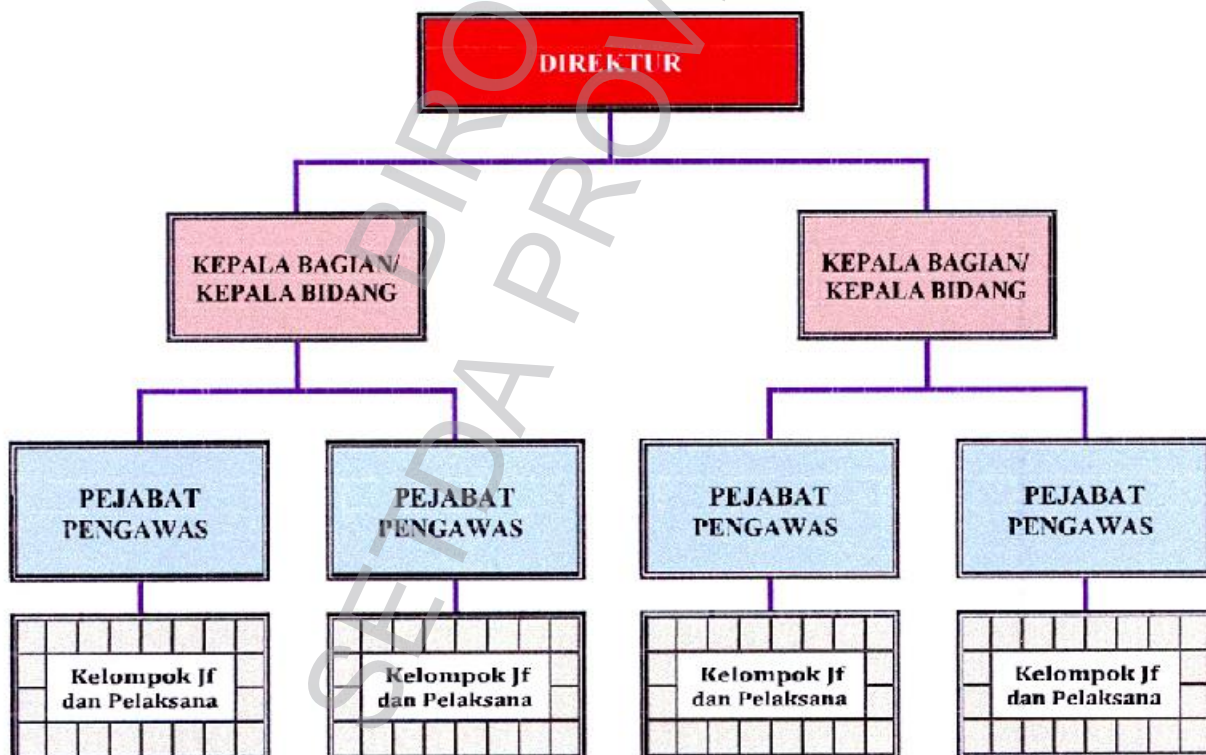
DIREKTUR

KEPALA BAGIAN/ KEPALA BIDANG

KEPALA BAGIAN/ KEPALA BIDANG

PEJABAT PENGAWAS

PEJABAT PENGAWAS

PEJABAT PENGAWAS

PEJABAT PENGAWAS

Kelompok Jf dan Pelaksana

Kelompok Jf dan Pelaksana

Kelompok Jf dan Pelaksana

Kelompok Jf dan Pelaksana

SETDA PROV

BIRO